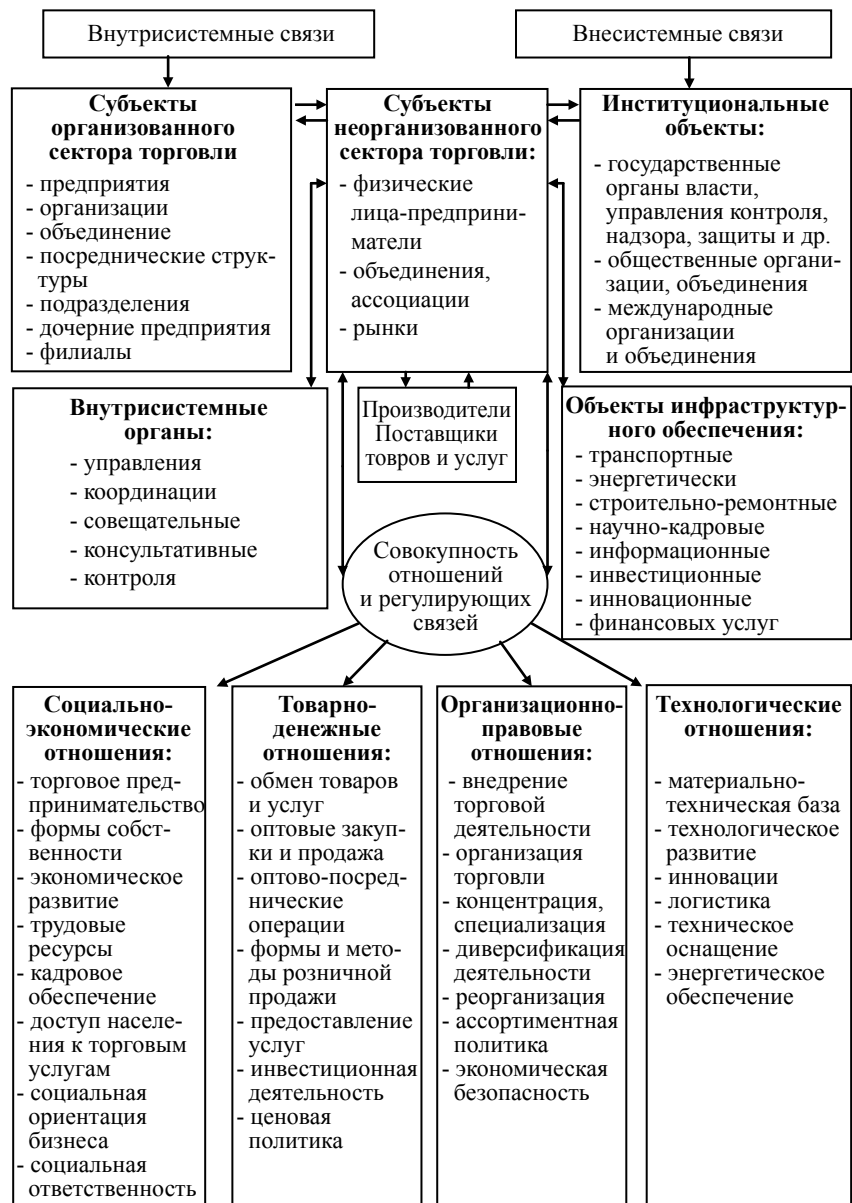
Внутрисистемные связи

Внесистемные связи

**Субъекты организованного сектора торговли**
- предприятия
- организации
- объединение
- посреднические структуры
- подразделения
- дочерние предприятия
- филиалы

**Субъекты неорганизованного сектора торговли:**
- физические лица-предприниматели
- объединения, ассоциации
- рынки

**Институциональные объекты:**
- государственные органы власти, управления контроля, надзора, защиты и др.
- общественные организации, объединения
- международные организации и объединения

**Внутрисистемные органы:**
- управления
- координации
- совещательные
- консультативные
- контроля

Производители Поставщики товров и услуг

**Объекты инфраструктурного обеспечения:**
- транспортные
- энергетически
- строительно-ремонтные
- научно-кадровые
- информационные
- инвестиционные
- инновационные
- финансовых услуг

Совокупность отношений и регулирующих связей

**Социально-экономические отношения:**
- торговое предпринимательство
- формы собственности
- экономическое развитие
- трудовые ресурсы
- кадровое обеспечение
- доступ населения к торговым услугам
- социальная ориентация бизнеса
- социальная ответственность

**Товарно-денежные отношения:**
- обмен товаров и услуг
- оптовые закупки и продажа
- оптово-посреднические операции
- формы и методы розничной продажи
- предоставление услуг
- инвестиционная деятельность
- ценовая политика

**Организационно-правовые отношения:**
- внедрение торговой деятельности
- организация торговли
- концентрация, специализация
- диверсификация деятельности
- реорганизация
- ассортиментная политика
- экономическая безопасность

**Технологические отношения:**
- материально-техническая база
- технологическое развитие
- инновации
- логистика
- техническое оснащение
- энергетическое обеспечение